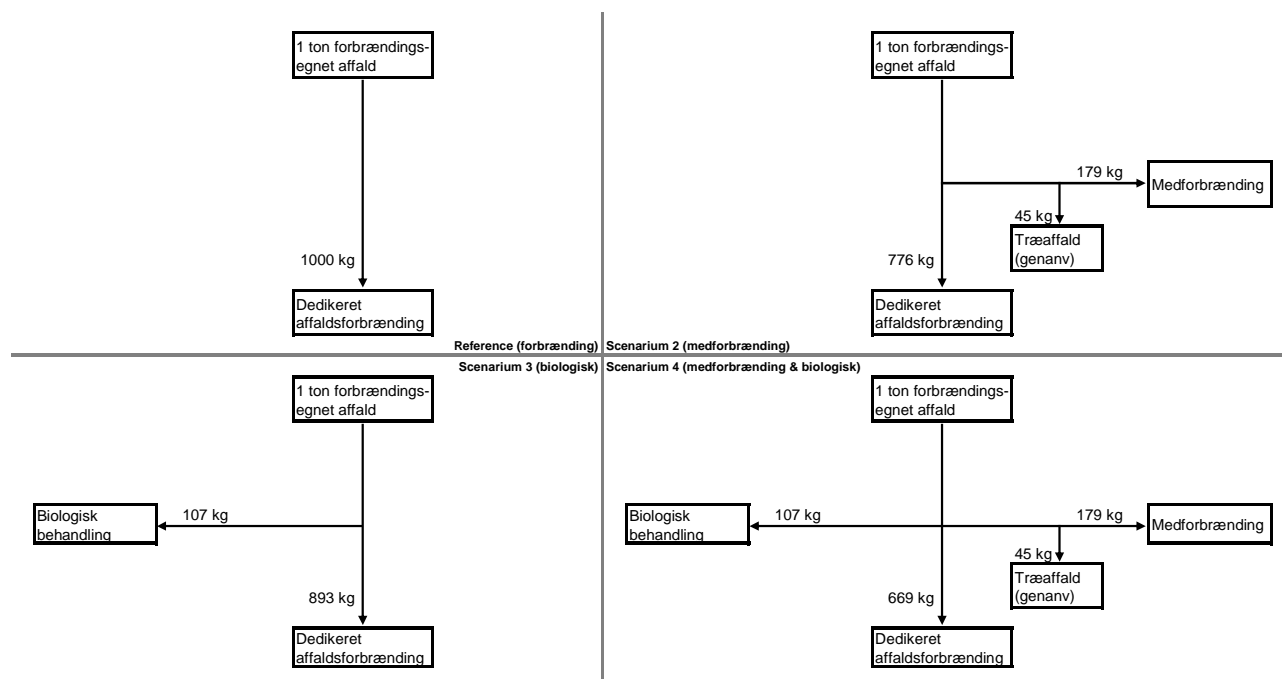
1 ton forbrændingsegnet affald

1000 kg

Dedikeret affaldsforbrænding

1 ton forbrændingsegnet affald

179 kg

Medforbrænding

45 kg

Træaffald (genanv)

776 kg

Dedikeret affaldsforbrænding

Reference (forbrænding)

Scenarium 2 (medforbrænding)

Scenarium 3 (biologisk)

Scenarium 4 (medforbrænding & biologisk)

1 ton forbrændingsegnet affald

Biologisk behandling

107 kg

893 kg

Dedikeret affaldsforbrænding

1 ton forbrændingsegnet affald

Biologisk behandling

107 kg

179 kg

Medforbrænding

45 kg

Træaffald (genanv)

669 kg

Dedikeret affaldsforbrænding